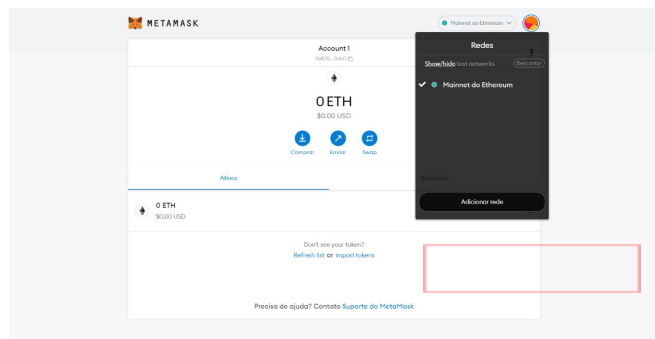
METAMASK

Mainnet do Ethereum

Account 1
0x6f0...2eb0

0 ETH
$0.00 USD

Comprar Enviar Swap

Ativos

0 ETH
$0.00 USD

Don't see your token?
Refresh list or import tokens

Precisa de ajuda? Contate Suporte do MetaMask

Redes

Show/hide test networks Descartar

Mainnet do Ethereum

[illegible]

Adicionar rede